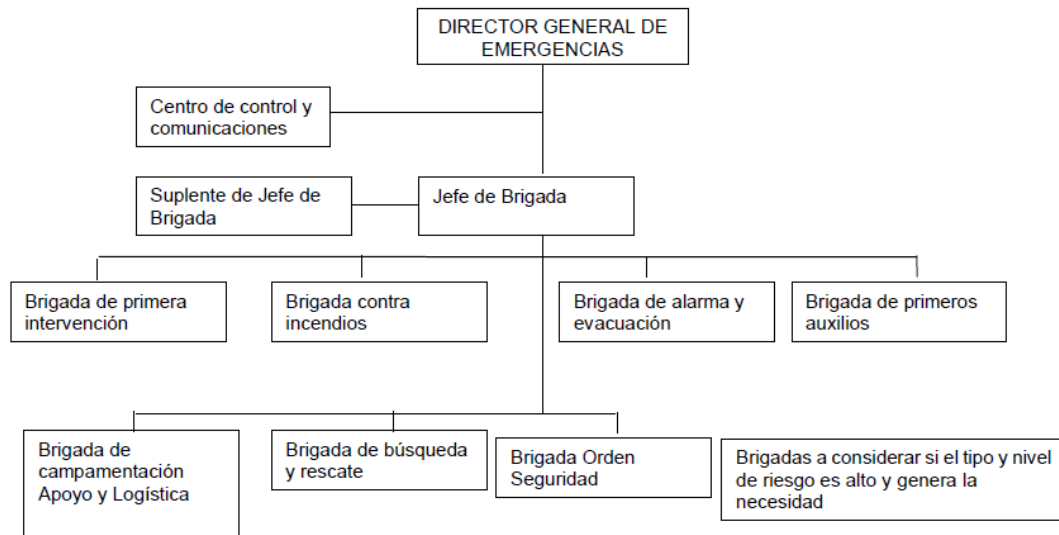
DIRECTOR GENERAL DE EMERGENCIAS

Centro de control y comunicaciones

Suplente de Jefe de Brigada

Jefe de Brigada

Brigada de primera intervención

Brigada contra incendios

Brigada de alarma y evacuación

Brigada de primeros auxilios

Brigada de campamentación Apoyo y Logística

Brigada de búsqueda y rescate

Brigada Orden Seguridad

Brigadas a considerar si el tipo y nivel de riesgo es alto y genera la necesidad